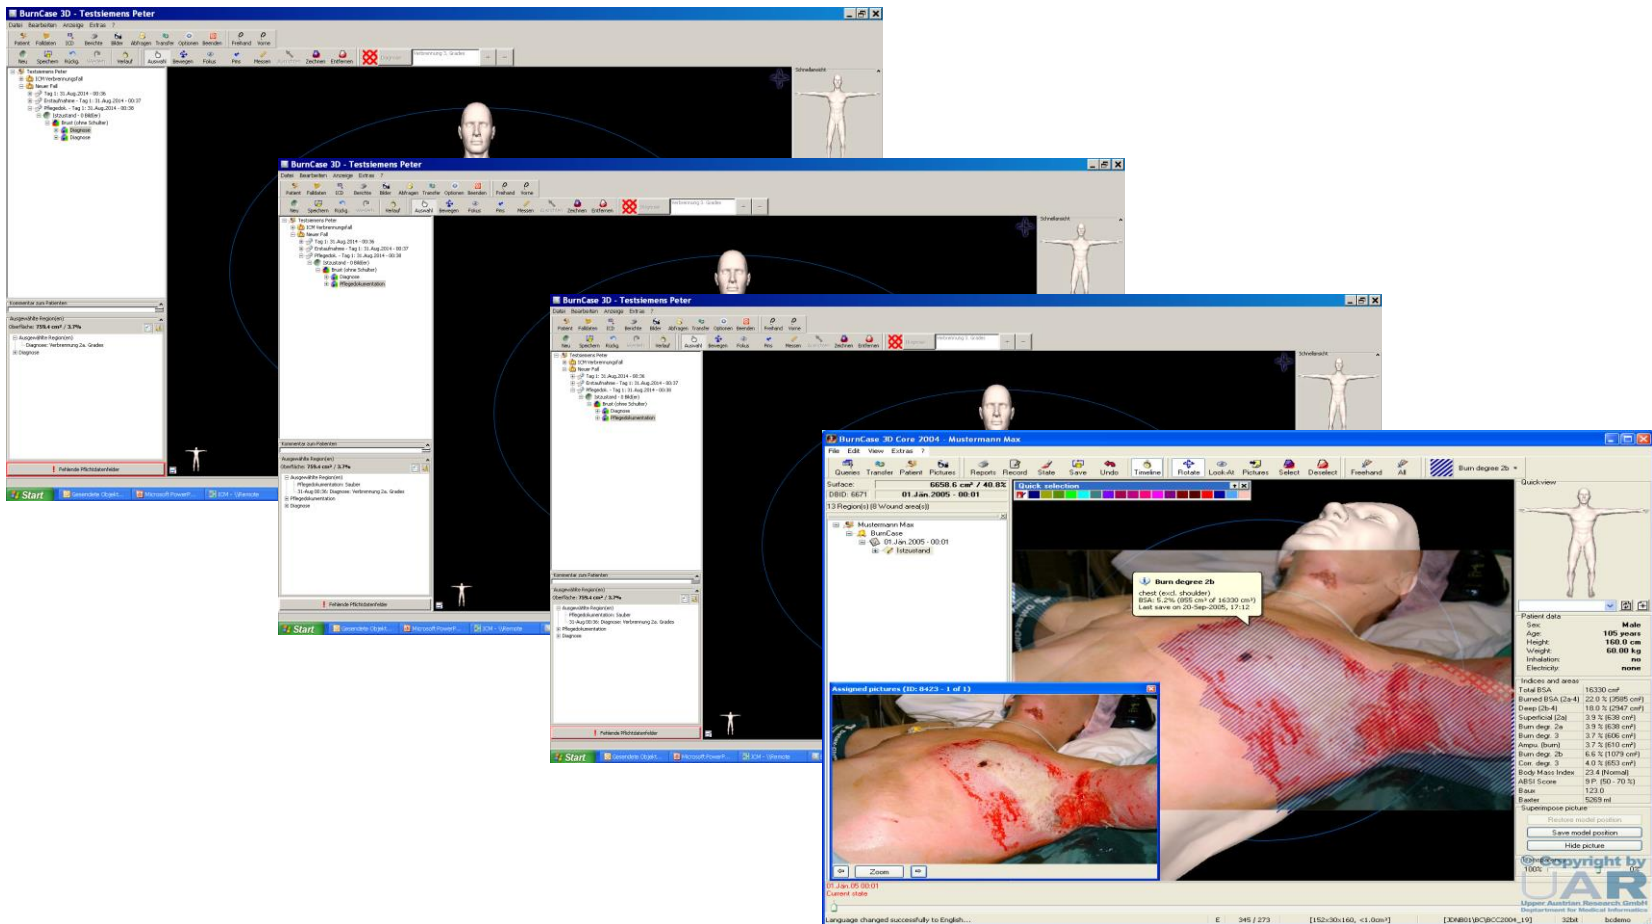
BurnCase 3D - Testsiemens Peter

Datei Bearbeiten Anzeige Extras ?

Patient Fallisten ICD Berichte Bilder Abfragen Transfer Optionen Beenden Freehand Home

Neu Speichern Rückg. Wiederh. Verlauf Auswahl Bewegen Fokus Pins Messen Zeichnen Entfernen Diagnose Verbrennung 3. Grades

Testsiemens Peter
ICM Verbrennungsfall
Neuer Fall
Tag 1: 31.Aug.2014 - 00:36
Erstaufnahme - Tag 1: 31.Aug.2014 - 00:37
Pflegedok. - Tag 1: 31.Aug.2014 - 00:38
Istzustand - 0 Bild(er)
Brust (ohne Schulter)
Diagnose
Pflegedokumentation

Schnellansicht

Kommentar zum Patienten

Ausgewählte Region(en)
Oberfläche: 759.4 cm² / 3.7%

Ausgewählte Region(en)
Pflegedokumentation: Sauber
31-Aug 00:36: Diagnose: Verbrennung 2a. Grades
Pflegedokumentation
Diagnose

Fehlende Pflichtdatenfelder

Start Gesendete Objekt... Microsoft PowerP... ICM - Ultremote

BurnCase 3D Core 2004 - Mustermann Max

File Edit View Extras ?

Queries Transfer Patient Pictures Reports Record State Save Undo Timeline Rotate Look-At Pictures Select Deselect Freehand All Burn degree 2b

Surface: 6658.6 cm² / 40.8%
DBID: 6671 01.Jän.2005 - 00:01
13 Region(s) (8 Wound area(s))

Quick selection

Mustermann Max
BurnCase
01.Jän.2005 - 00:01
Istzustand

Burn degree 2b
chest (excl. shoulder)
BSA: 5.2% (855 cm² of 16330 cm²)
Last save on 20-Sep-2005, 17:12

Assigned pictures (ID: 8423 - 1 of 1)

Zoom

01.Jän.05 00:01
Current state

Quickview

Patient data
Sex: Male
Age: 105 years
Height: 160.0 cm
Weight: 60.00 kg
Inhalation: no
Electricity: none

Indices and areas
Total BSA 16330 cm²
Burned BSA (2a-4) 22.0 % (3585 cm²)
Deep (2b-4) 18.0 % (2947 cm²)
Superficial (2a) 3.9 % (638 cm²)
Burn degr. 2a 3.9 % (638 cm²)
Burn degr. 3 3.7 % (606 cm²)
Ampu. (burn) 3.7 % (610 cm²)
Burn degr. 2b 6.6 % (1079 cm²)
Con. degr. 3 4.0 % (653 cm²)
Body Mass Index 23.4 (Normal)
ABSI Score 9 P. (50 - 70 %)
Baux 123.0
Baxter 5269 ml

Superimpose picture
Restore model position
Save model position
Hide picture
Transparency
100%

Copyright by UAR
Upper Austrian Research GmbH
Department for Medical Informatics

Language changed successfully to English...
E 345 / 273 [152x30x160, <1.0cm²] [IDNB01\BC\BCC2004_19] 32bit bcdemo